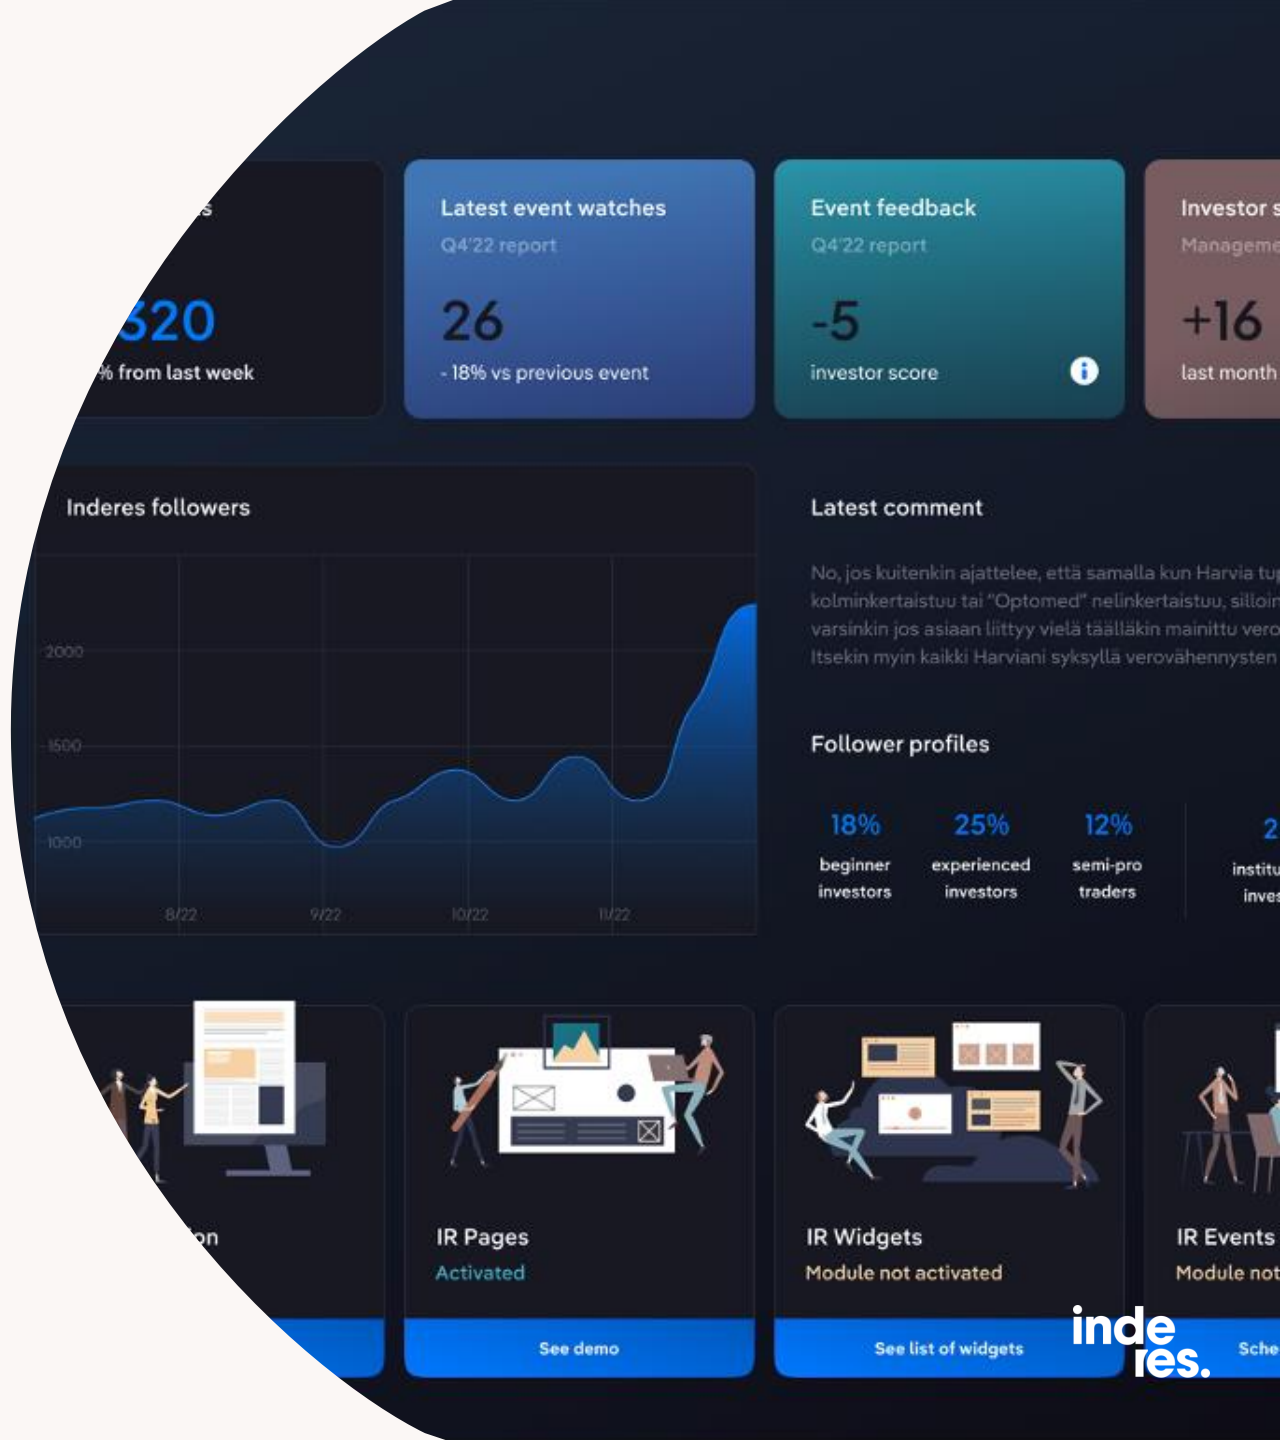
s

320
% from last week

Latest event watches
Q4'22 report
26
- 18% vs previous event

Event feedback
Q4'22 report
-5
investor score

Investor s
Manageme
+16
last month

Inderes followers

2000
1500
1000
8/22
9/22
10/22
11/22

Latest comment

No, jos kuitenkin ajattelee, että samalla kun Harvia tu
kolminkertaistuu tai "Optomed" nelinkertaistuu, silloin
varsinkin jos asiaan liittyy vielä täälläkin mainittu vero
Itsekin myin kaikki Harviani syksyllä verovähennysten

Follower profiles

18%
beginner investors

25%
experienced investors

12%
semi-pro traders

2
institu
inves

on

IR Pages
Activated
See demo

IR Widgets
Module not activated
See list of widgets

IR Events
Module not
Sche

inde
res.